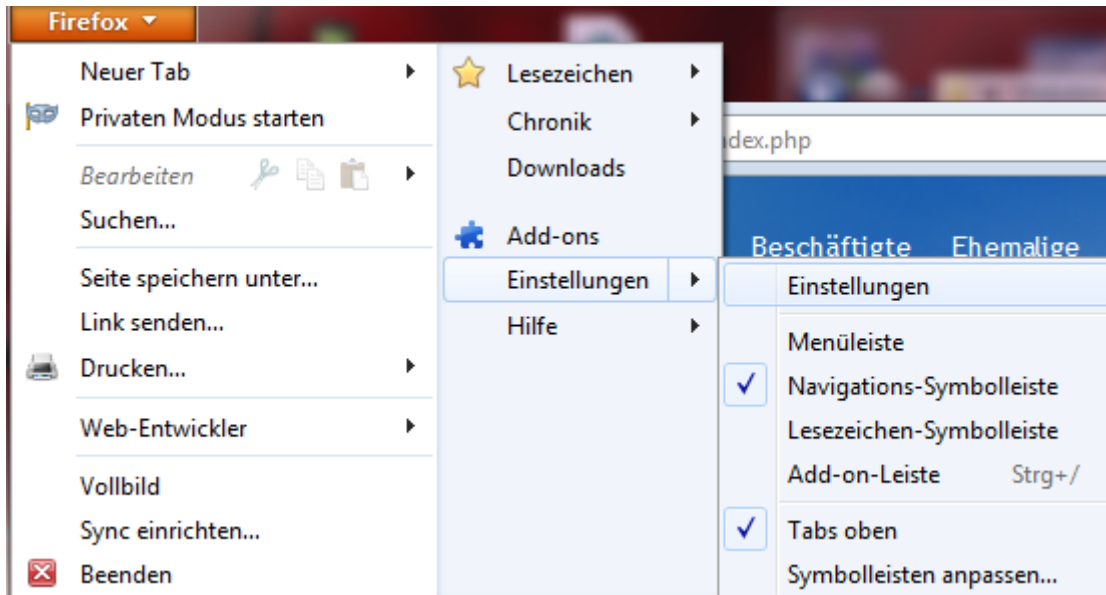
Firefox

Neuer Tab
Privaten Modus starten
Bearbeiten
Suchen...
Seite speichern unter...
Link senden...
Drucken...
Web-Entwickler
Vollbild
Sync einrichten...
Beenden

Lesezeichen
Chronik
Downloads
Add-ons
Einstellungen
Hilfe

dex.php
Beschäftigte Ehemalige

Einstellungen
Menüleiste
✓ Navigations-Symbolleiste
Lesezeichen-Symbolleiste
Add-on-Leiste Strg+/
✓ Tabs oben
Symbolleisten anpassen...